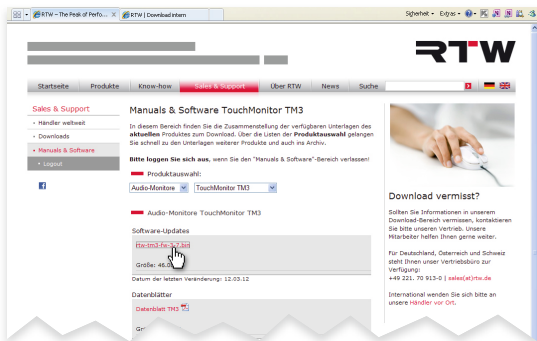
RTW – The Peak of Perfo... RTW | Download intern

Sicherheit ▾ Extras ▾

RTW

Startseite Produkte Know-how Sales & Support Über RTW News Suche

Sales & Support

Händler weltweit

Downloads

Manuals & Software

Logout

Manuals & Software TouchMonitor TM3

In diesem Bereich finden Sie die Zusammenstellung der verfügbaren Unterlagen des **aktuellen** Produktes zum Download. Über die Listen der **Produktauswahl** gelangen Sie schnell zu den Unterlagen weiterer Produkte und auch ins Archiv.

**Bitte loggen Sie sich aus**, wenn Sie den "Manuals & Software"-Bereich verlassen!

Produktauswahl:

Audio-Monitore TouchMonitor TM3

Audio-Monitore TouchMonitor TM3

Software-Updates

rtw-tm3-fw-3-7.bin

Größe: 46.0

Datum der letzten Veränderung: 12.03.12

Datenblätter

Datenblatt TM3

Gr

Download vermisst?

Sollten Sie Informationen in unserem Download-Bereich vermissen, kontaktieren Sie bitte unseren Vertrieb. Unsere Mitarbeiter helfen Ihnen gerne weiter.

Für Deutschland, Österreich und Schweiz steht Ihnen unser Vertriebsbüro zur Verfügung:
+49 221. 70 913-0 | sales(at)rtw.de

International wenden Sie sich bitte an unsere Händler vor Ort.